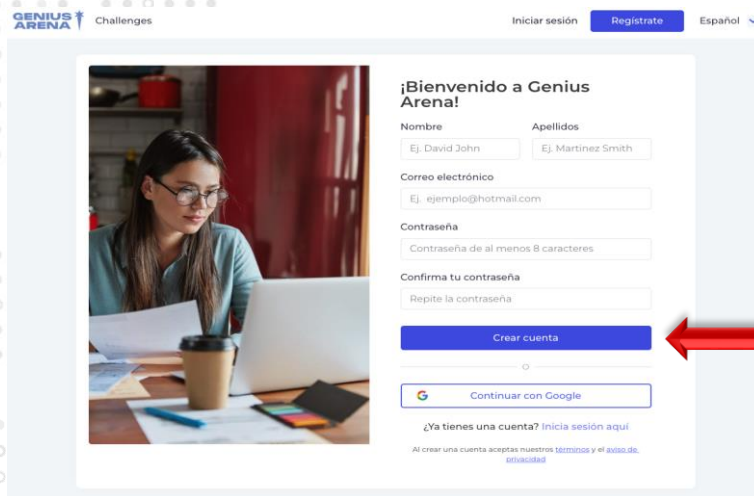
GENIUS ARENA Challenges

Iniciar sesión Regístrate Español

¡Bienvenido a Genius Arena!

Nombre
Ej. David John

Apellidos
Ej. Martinez Smith

Correo electrónico
Ej. ejemplo@hotmail.com

Contraseña
Contraseña de al menos 8 caracteres

Confirma tu contraseña
Repite la contraseña

Crear cuenta

o

G Continuar con Google

¿Ya tienes una cuenta? Inicia sesión aquí

Al crear una cuenta aceptas nuestros términos y el aviso de privacidad